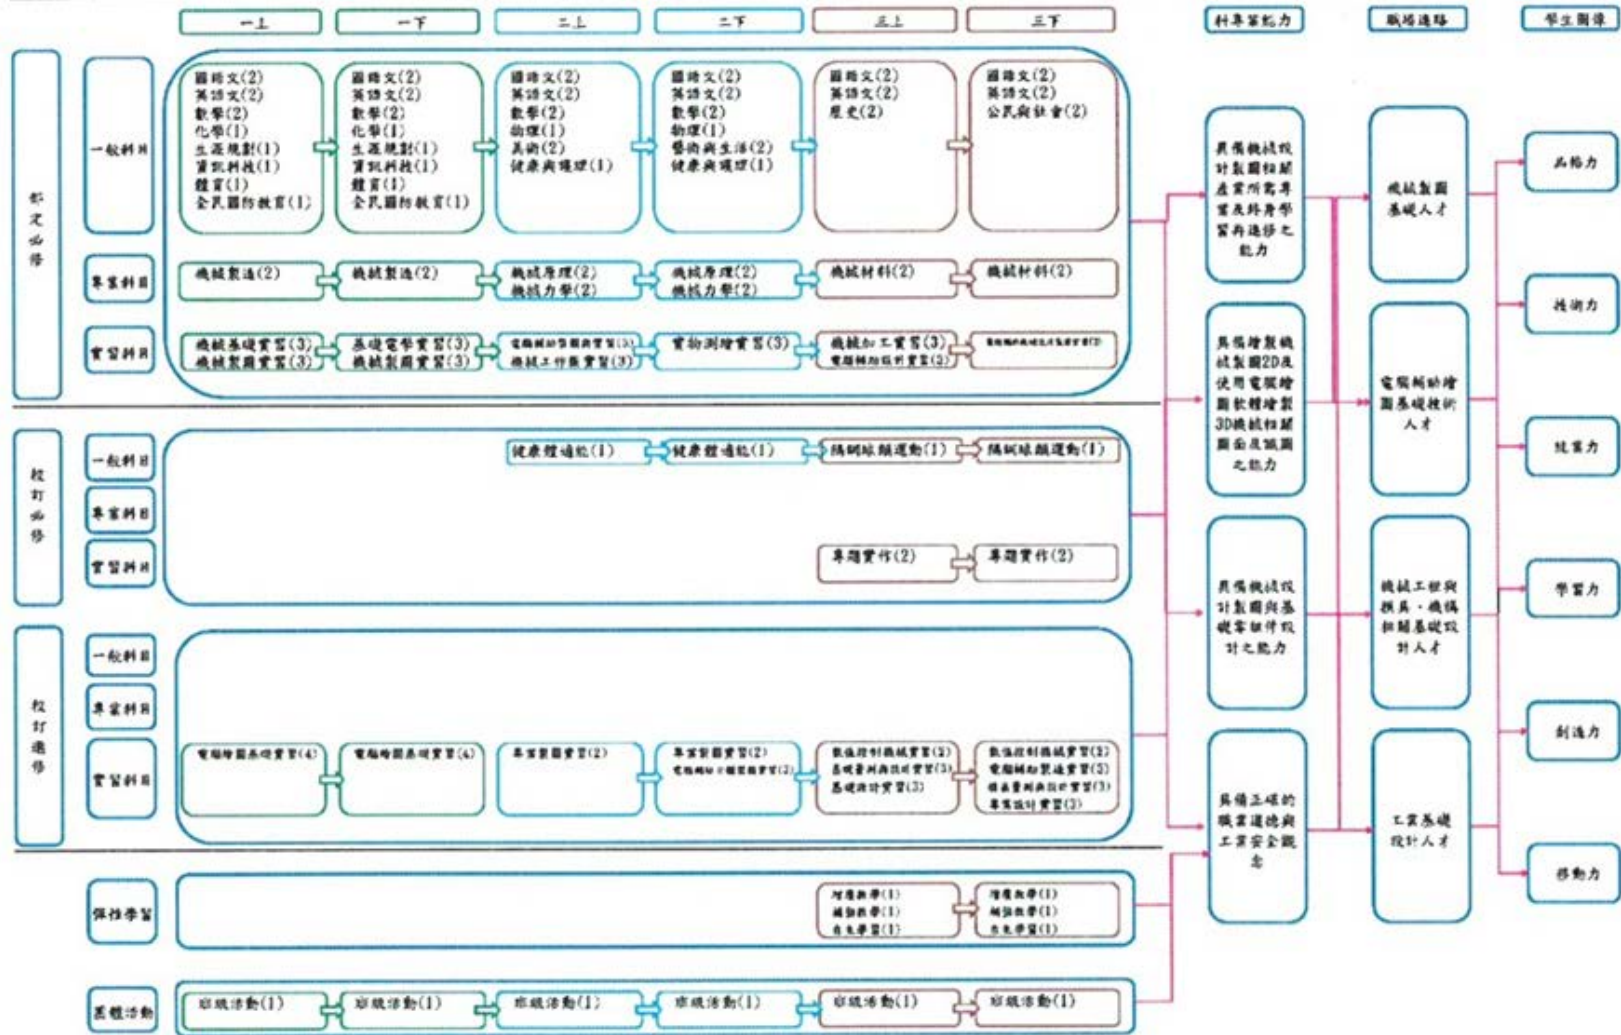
一上 一下 二上 二下 三上 三下 科專業能力 職場進路 學生圖像

部定必修

一般科目
國語文(2)
英語文(2)
數學(2)
化學(1)
生涯規劃(1)
資訊科技(1)
體育(1)
全民國防教育(1)

國語文(2)
英語文(2)
數學(2)
化學(1)
生涯規劃(1)
資訊科技(1)
體育(1)
全民國防教育(1)

國語文(2)
英語文(2)
數學(2)
物理(1)
美術(2)
健康與護理(1)

國語文(2)
英語文(2)
數學(2)
物理(1)
藝術與生活(2)
健康與護理(1)

國語文(2)
英語文(2)
歷史(2)

國語文(2)
英語文(2)
公民與社會(2)

專業科目
機械製造(2)
機械製造(2)
機械原理(2)
機械力學(2)
機械原理(2)
機械力學(2)
機械材料(2)
機械材料(2)

實習科目
機械基礎實習(3)
機械製圖實習(3)
基礎電學實習(3)
機械製圖實習(3)
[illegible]
機械工作圖實習(3)
實物測繪實習(3)
機械加工實習(3)
電腦輔助設計實習(3)
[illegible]

校訂必修
一般科目
健康體適能(1)
健康體適能(1)
隔網球類運動(1)
隔網球類運動(1)
專業科目
實習科目
專題實作(2)
專題實作(2)

校訂選修
一般科目
專業科目
實習科目
電腦繪圖基礎實習(4)
電腦繪圖基礎實習(4)
專業製圖實習(2)
專業製圖實習(2)
電腦輔助立體製圖實習(2)
數值控制機械實習(3)
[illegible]
基礎設計實習(3)
數值控制機械實習(3)
電腦輔助製造實習(3)
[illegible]
專業設計實習(3)

彈性學習
增廣教學(1)
補強教學(1)
自主學習(1)
增廣教學(1)
補強教學(1)
自主學習(1)

團體活動
班級活動(1)
班級活動(1)
班級活動(1)
班級活動(1)
班級活動(1)
班級活動(1)

具備機械設計製圖相關產業所需專業及終身學習再進修之能力

具備繪製機械製圖2D及使用電腦繪圖軟體繪製3D機械相關圖面及識圖之能力

具備機械設計製圖與基礎零組件設計之能力

具備正確的職業道德與工業安全觀念

機械製圖基礎人才

電腦輔助繪圖基礎技術人才

機械工程與模具、機構相關基礎設計人才

工業基礎設計人才

品格力
技術力
就業力
學習力
創造力
移動力